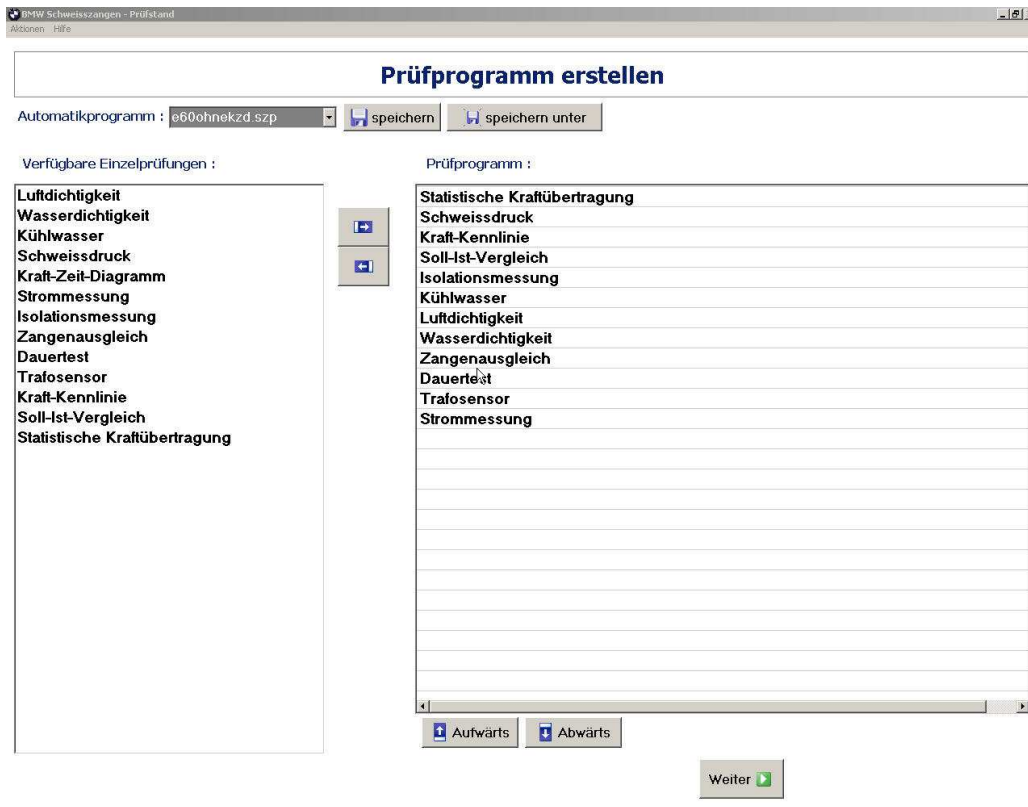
BMW Schweisszangen - Prüfstand
Aktionen Hilfe

Prüfprogramm erstellen

Automatikprogramm : e60ohnekzd.szp
speichern
speichern unter

Verfügbare Einzelprüfungen :

Luftdichtigkeit
Wasserdichtigkeit
Kühlwasser
Schweissdruck
Kraft-Zeit-Diagramm
Strommessung
Isolationsmessung
Zangenausgleich
Dauertest
Trafosensor
Kraft-Kennlinie
Soll-Ist-Vergleich
Statistische Kraftübertragung

Prüfprogramm :

Statistische Kraftübertragung
Schweissdruck
Kraft-Kennlinie
Soll-Ist-Vergleich
Isolationsmessung
Kühlwasser
Luftdichtigkeit
Wasserdichtigkeit
Zangenausgleich
Dauertest
Trafosensor
Strommessung

Aufwärts
Abwärts

Weiter